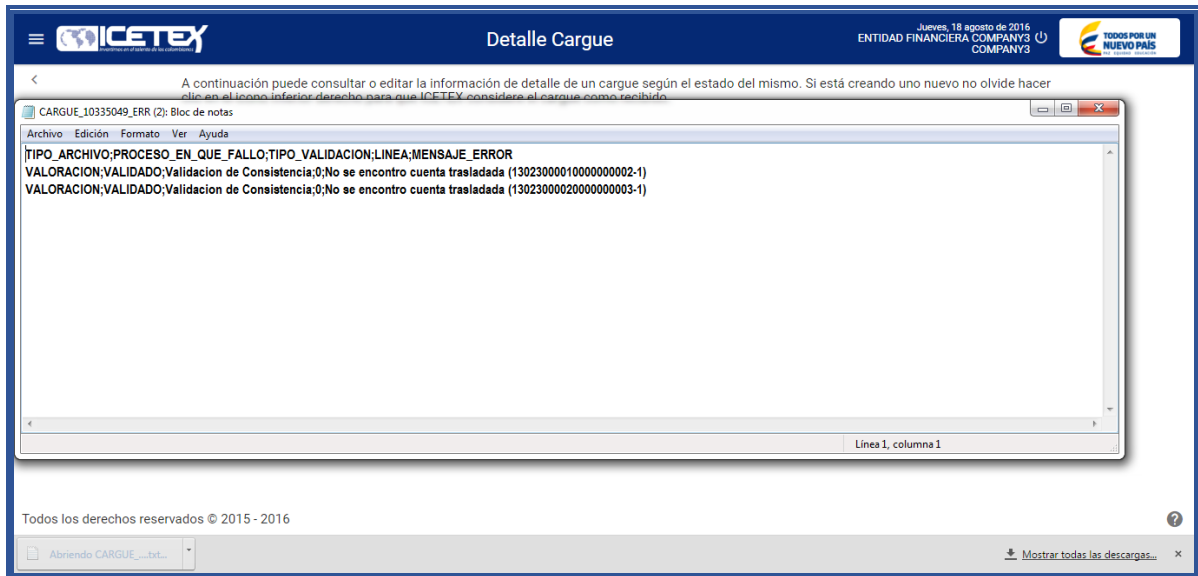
ICETEX
Invertimos en el talento de los colombianos

Detalle Cargue

Jueves, 18 agosto de 2016
ENTIDAD FINANCIERA COMPANY3
COMPANY3

TODOS POR UN NUEVO PAÍS
PAZ EQUIDAD EDUCACIÓN

<

A continuación puede consultar o editar la información de detalle de un cargue según el estado del mismo. Si está creando uno nuevo no olvide hacer clic en el icono inferior derecho para que ICETEX considere el cargue como recibido.

CARGUE_10335049_ERR (2): Bloc de notas

Archivo Edición Formato Ver Ayuda

TIPO_ARCHIVO;PROCESO_EN_QUE_FALLO;TIPO_VALIDACION;LINEA;MENSAJE_ERROR
VALORACION;VALIDADO;Validacion de Consistencia;0;No se encontro cuenta trasladada (13023000010000000002-1)
VALORACION;VALIDADO;Validacion de Consistencia;0;No se encontro cuenta trasladada (13023000020000000003-1)

Línea 1, columna 1

Todos los derechos reservados © 2015 - 2016

Abriendo CARGUE_....txt...

Mostrar todas las descargas...